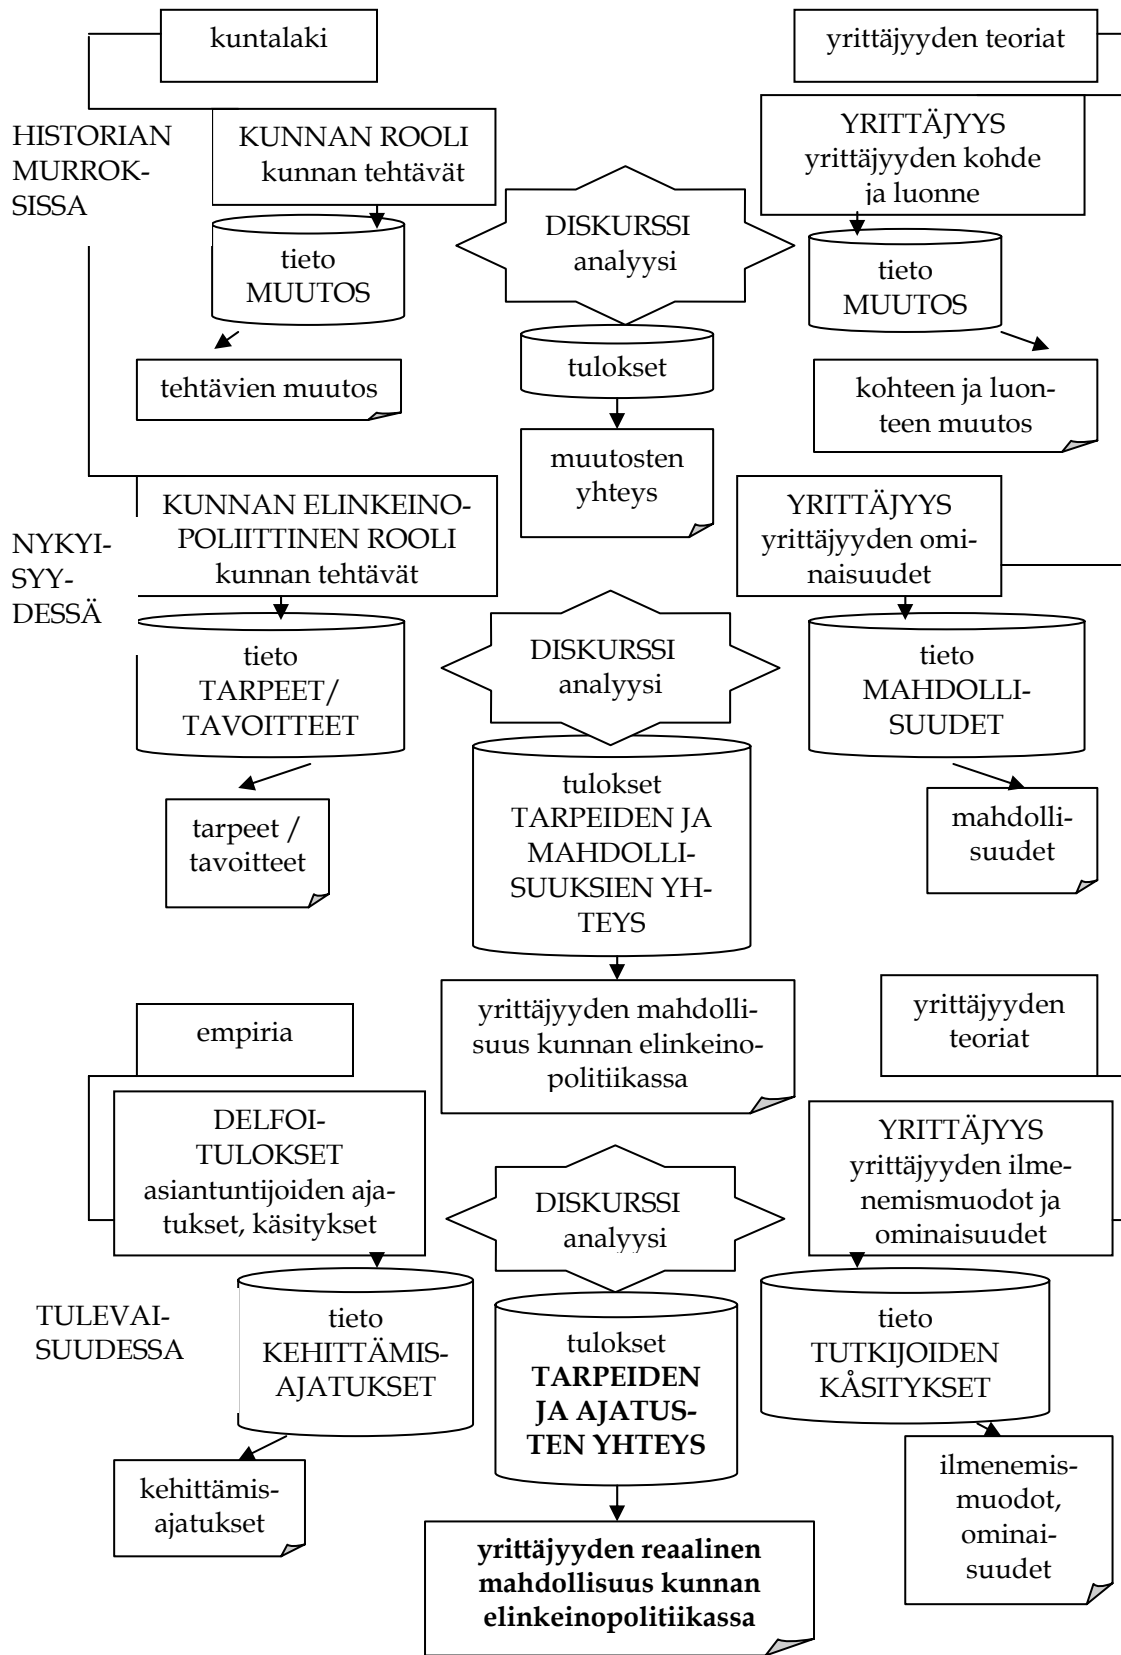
kuntalaki

yrittäjyyden teoriat

HISTORIAN MURROKSISSA

KUNNAN ROOLI kunnan tehtävät

YRITTÄJYYS yrittäjyyden kohde ja luonne

DISKURSSI analyysi

tieto MUUTOS

tieto MUUTOS

tulokset

tehtävien muutos

kohteen ja luonteen muutos

muutosten yhteys

KUNNAN ELINKEINOPOLIITTINEN ROOLI kunnan tehtävät

YRITTÄJYYS yrittäjyyden ominaisuudet

NYKYISYYDESSÄ

DISKURSSI analyysi

tieto TARPEET/ TAVOITTEET

tieto MAHDOLLISUUDET

tulokset TARPEIDEN JA MAHDOLLISUUKSIEN YHTEYS

tarpeet / tavoitteet

mahdollisuudet

yrittäjyyden mahdollisuus kunnan elinkeinopolitiikassa

empiria

yrittäjyyden teoriat

DELFOITULOKSET asiantuntijoiden ajatukset, käsitykset

YRITTÄJYYS yrittäjyyden ilmenemismuodot ja ominaisuudet

DISKURSSI analyysi

TULEVAISUUDESSA

tieto KEHITTÄMISAJATUKSET

tulokset **TARPEIDEN JA AJATUSTEN YHTEYS**

tieto TUTKIJOIDEN KÅSITYKSET

kehittämisajatukset

ilmenemismuodot, ominaisuudet

**yrittäjyyden reaalinen mahdollisuus kunnan elinkeinopolitiikassa**